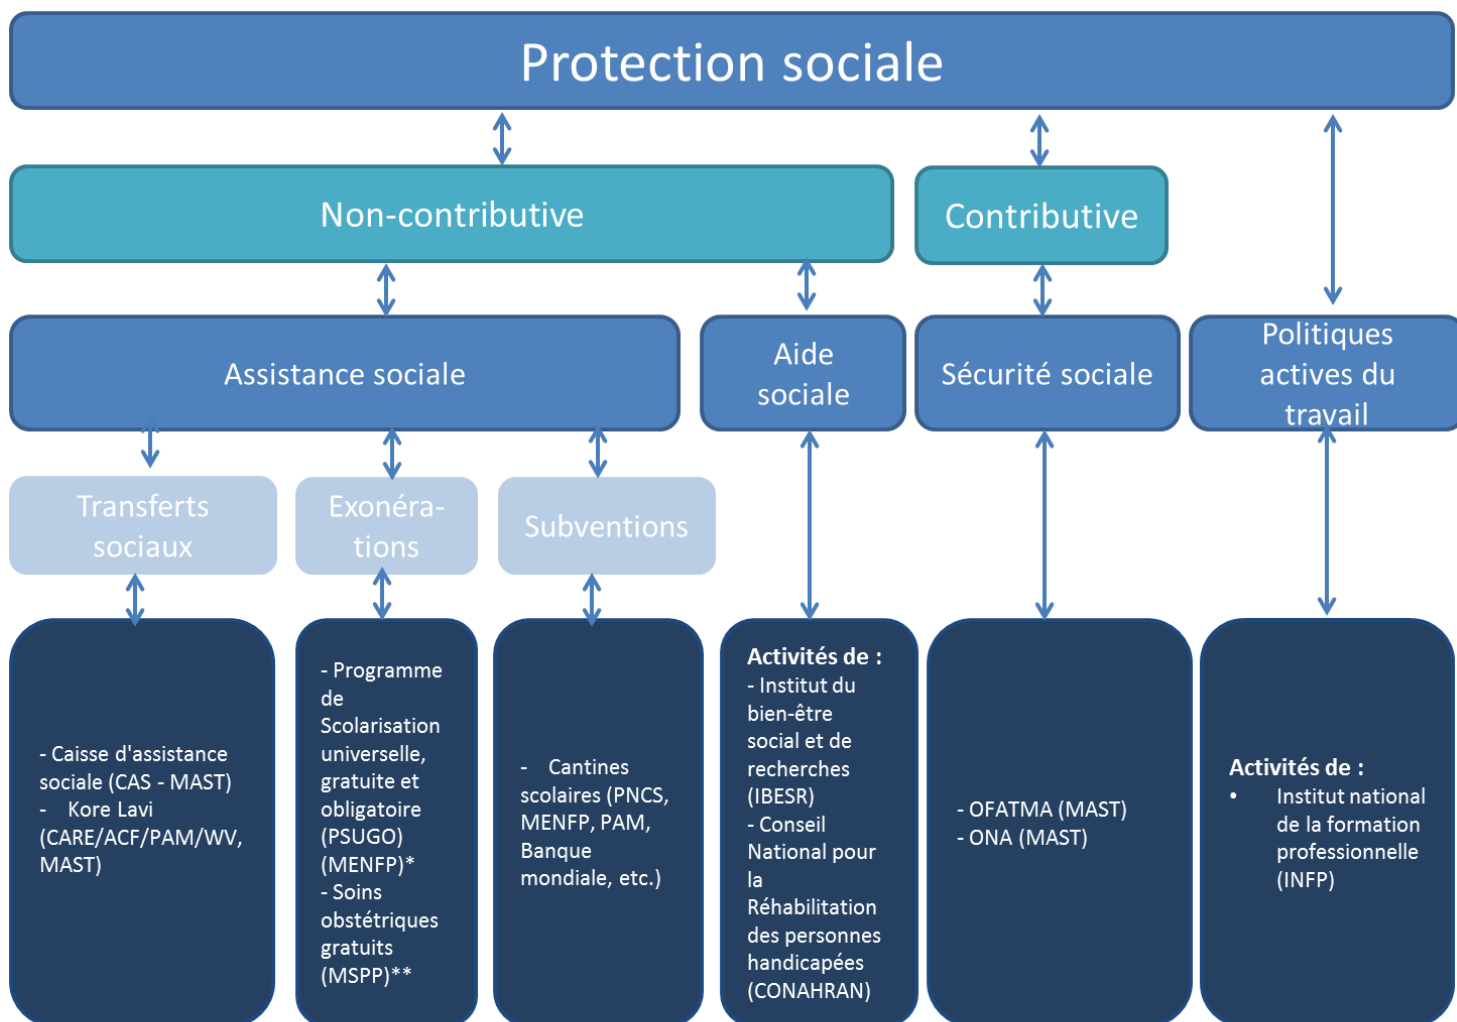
Protection sociale

Non-contributive

Contributive

Assistance sociale

Aide sociale

Sécurité sociale

Politiques actives du travail

Transferts sociaux

Exonérations

Subventions

- Caisse d'assistance sociale (CAS - MAST)
- Kore Lavi (CARE/ACF/PAM/WV, MAST)

- Programme de Scolarisation universelle, gratuite et obligatoire (PSUGO) (MENFP)*
- Soins obstétriques gratuits (MSPP)**

- Cantines scolaires (PNCS, MENFP, PAM, Banque mondiale, etc.)

Activités de :
- Institut du bien-être social et de recherches (IBESR)
- Conseil National pour la Réhabilitation des personnes handicapées (CONAHRAN)

- OFATMA (MAST)
- ONA (MAST)

Activités de :
• Institut national de la formation professionnelle (INFP)